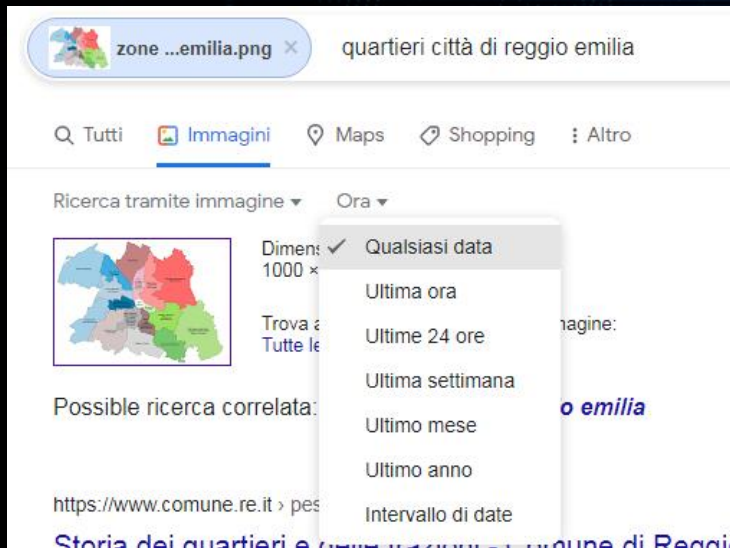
zone ...emilia.png ×
quartieri città di reggio emilia

Tutti
Immagini
Maps
Shopping
⋮ Altro

Ricerca tramite immagine ▾
Ora ▾

Dimens
1000 ×

Trova a
Tutte le

agine:

✓ Qualsiasi data
Ultima ora
Ultime 24 ore
Ultima settimana
Ultimo mese
Ultimo anno
Intervallo di date

Possible ricerca correlata: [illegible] o emilia

https://www.comune.re.it › pes

Storia dei quartieri e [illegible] une di Reggi